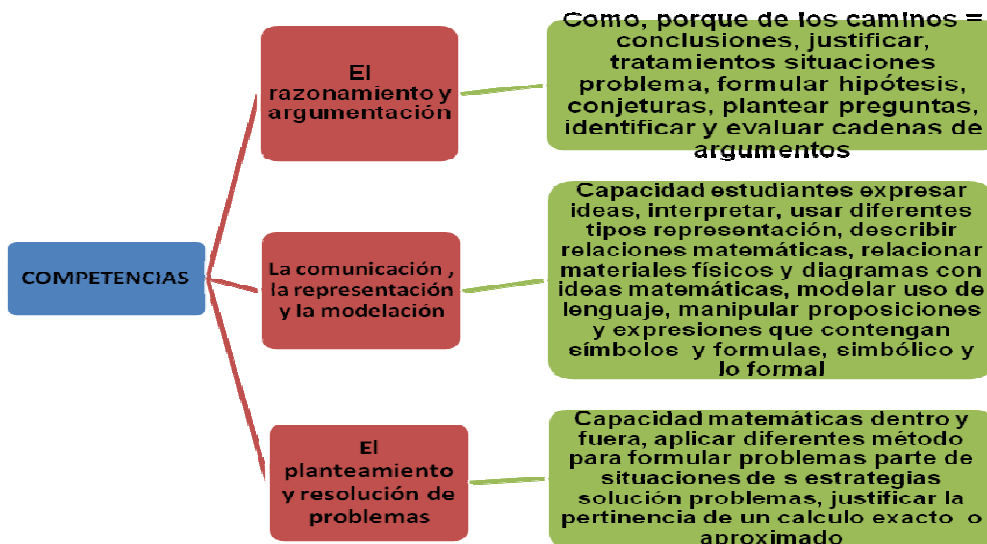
COMPETENCIAS

El razonamiento y argumentación

Como, porque de los caminos = conclusiones, justificar, tratamientos situaciones problema, formular hipótesis, conjeturas, plantear preguntas, identificar y evaluar cadenas de argumentos

La comunicación , la representación y la modelación

Capacidad estudiantes expresar ideas, interpretar, usar diferentes tipos representación, describir relaciones matemáticas, relacionar materiales físicos y diagramas con ideas matemáticas, modelar uso de lenguaje, manipular proposiciones y expresiones que contengan símbolos y formulas, simbólico y lo formal

El planteamiento y resolución de problemas

Capacidad matemáticas dentro y fuera, aplicar diferentes método para formular problemas parte de situaciones de s estrategias solución problemas, justificar la pertinencia de un calculo exacto o aproximado